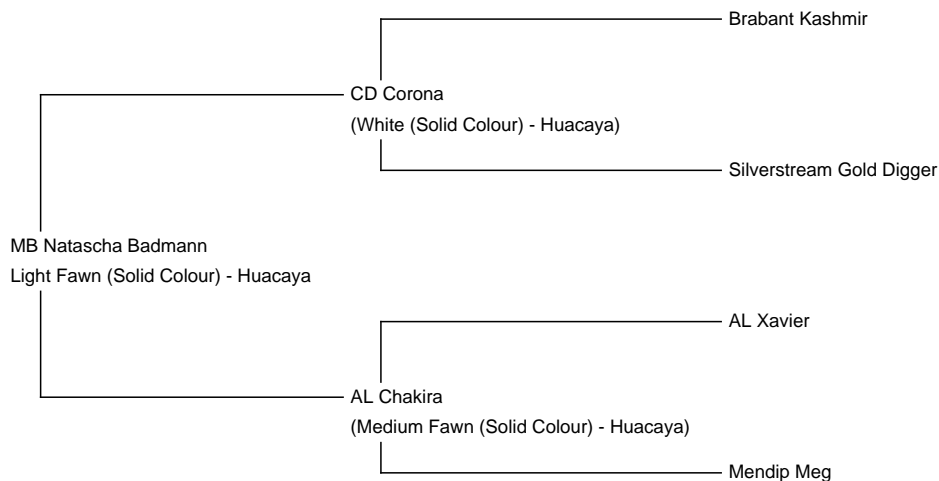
MB Natascha Badmann
Light Fawn (Solid Colour) - Huacaya

CD Corona
(White (Solid Colour) - Huacaya)

Brabant Kashmir

Silverstream Gold Digger

AL Chakira
(Medium Fawn (Solid Colour) - Huacaya)

AL Xavier

Mendip Meg